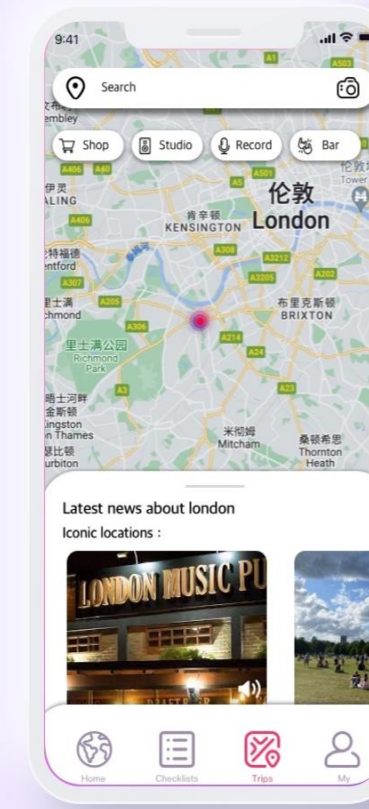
9:41

Search

Shop
Studio
Record
Bar

A503
A406
A40
A5
A501
伦敦
London
Tower
肯辛顿
KENSINGTON
A308
A3212
A3205
A202
伊灵
ALING
A406
特福德
entford
A307
A205
里士满
chmond
A306
布里克斯顿
BRIXTON
里士满公园
Richmond Park
A214
A24
A3
A23
晤士河畔
金斯顿
ingston
on Thames
瑟比顿
urbiton
米彻姆
Mitcham
桑顿希思
Thornton Heath
embley
伦敦

Latest news about london
Iconic locations :

LONDON MUSIC PU

Home
Checklists
Trips
My